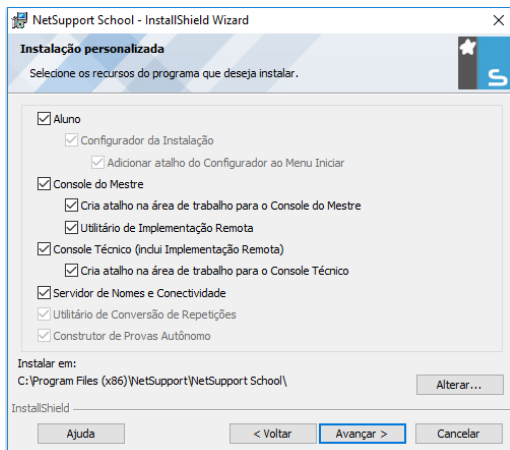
NetSupport School - InstallShield Wizard

Instalação personalizada

Selecione os recursos do programa que deseja instalar.

Aluno

Configurador da Instalação

Adicionar atalho do Configurador ao Menu Iniciar

Console do Mestre

Cria atalho na área de trabalho para o Console do Mestre

Utilitário de Implementação Remota

Console Técnico (inclui Implementação Remota)

Cria atalho na área de trabalho para o Console Técnico

Servidor de Nomes e Conectividade

Utilitário de Conversão de Repetições

Construtor de Provas Autônomo

Instalar em:
C:\Program Files (x86)\NetSupport\NetSupport School\

Alterar...

InstallShield

Ajuda

< Voltar

Avançar >

Cancelar